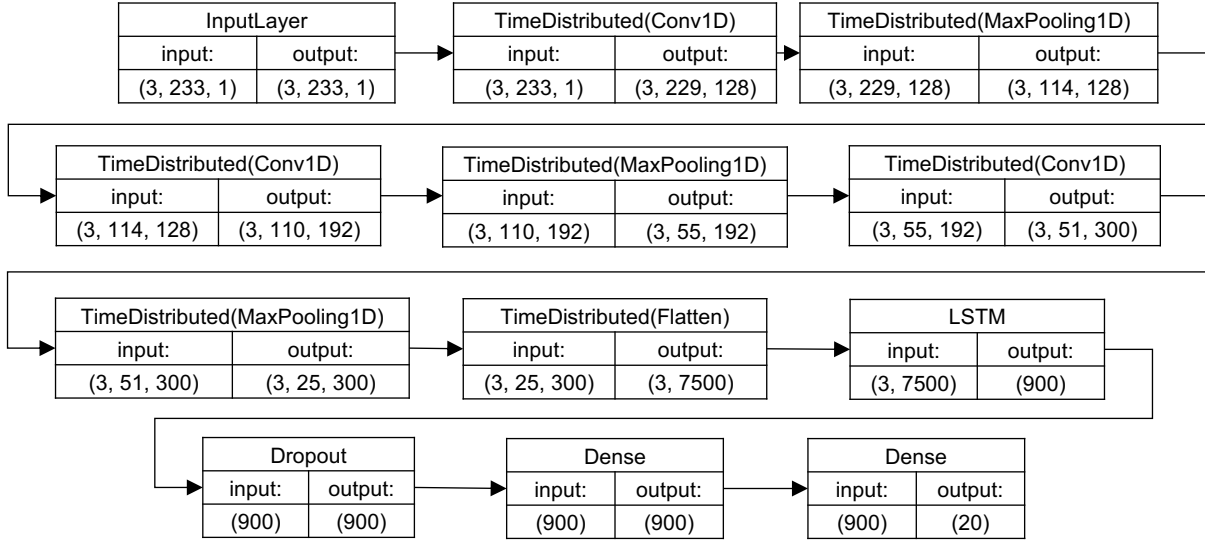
| InputLayer | |
|---|---|
| input: | output: |
| (3, 233, 1) | (3, 233, 1) |

| TimeDistributed(Conv1D) | |
|---|---|
| input: | output: |
| (3, 233, 1) | (3, 229, 128) |

| TimeDistributed(MaxPooling1D) | |
|---|---|
| input: | output: |
| (3, 229, 128) | (3, 114, 128) |

| TimeDistributed(Conv1D) | |
|---|---|
| input: | output: |
| (3, 114, 128) | (3, 110, 192) |

| TimeDistributed(MaxPooling1D) | |
|---|---|
| input: | output: |
| (3, 110, 192) | (3, 55, 192) |

| TimeDistributed(Conv1D) | |
|---|---|
| input: | output: |
| (3, 55, 192) | (3, 51, 300) |

| TimeDistributed(MaxPooling1D) | |
|---|---|
| input: | output: |
| (3, 51, 300) | (3, 25, 300) |

| TimeDistributed(Flatten) | |
|---|---|
| input: | output: |
| (3, 25, 300) | (3, 7500) |

| LSTM | |
|---|---|
| input: | output: |
| (3, 7500) | (900) |

| Dropout | |
|---|---|
| input: | output: |
| (900) | (900) |

| Dense | |
|---|---|
| input: | output: |
| (900) | (900) |

| Dense | |
|---|---|
| input: | output: |
| (900) | (20) |